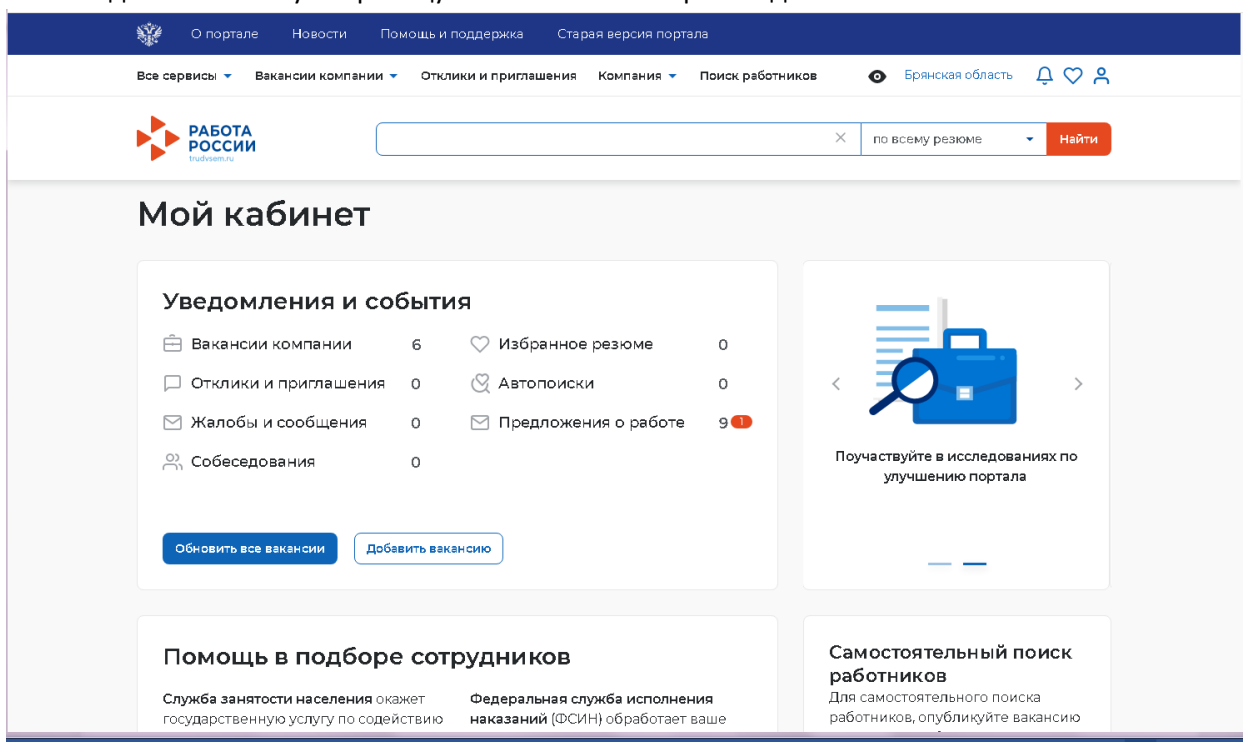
О портале Новости Помощь и поддержка Старая версия портала

Все сервисы Вакансии компании Отклики и приглашения Компания Поиск работников Брянская область

РАБОТА РОССИИ trudvsem.ru

по всему резюме Найти

Мой кабинет

Уведомления и события

Вакансии компании 6
Отклики и приглашения 0
Жалобы и сообщения 0
Собеседования 0
Избранное резюме 0
Автопоиски 0
Предложения о работе 9 1

Обновить все вакансии Добавить вакансию

Поучаствуйте в исследованиях по улучшению портала

Помощь в подборе сотрудников

Служба занятости населения окажет государственную услугу по содействию

Федеральная служба исполнения наказаний (ФСИН) обработает ваше

Самостоятельный поиск работников

Для самостоятельного поиска работников, опубликуйте вакансию